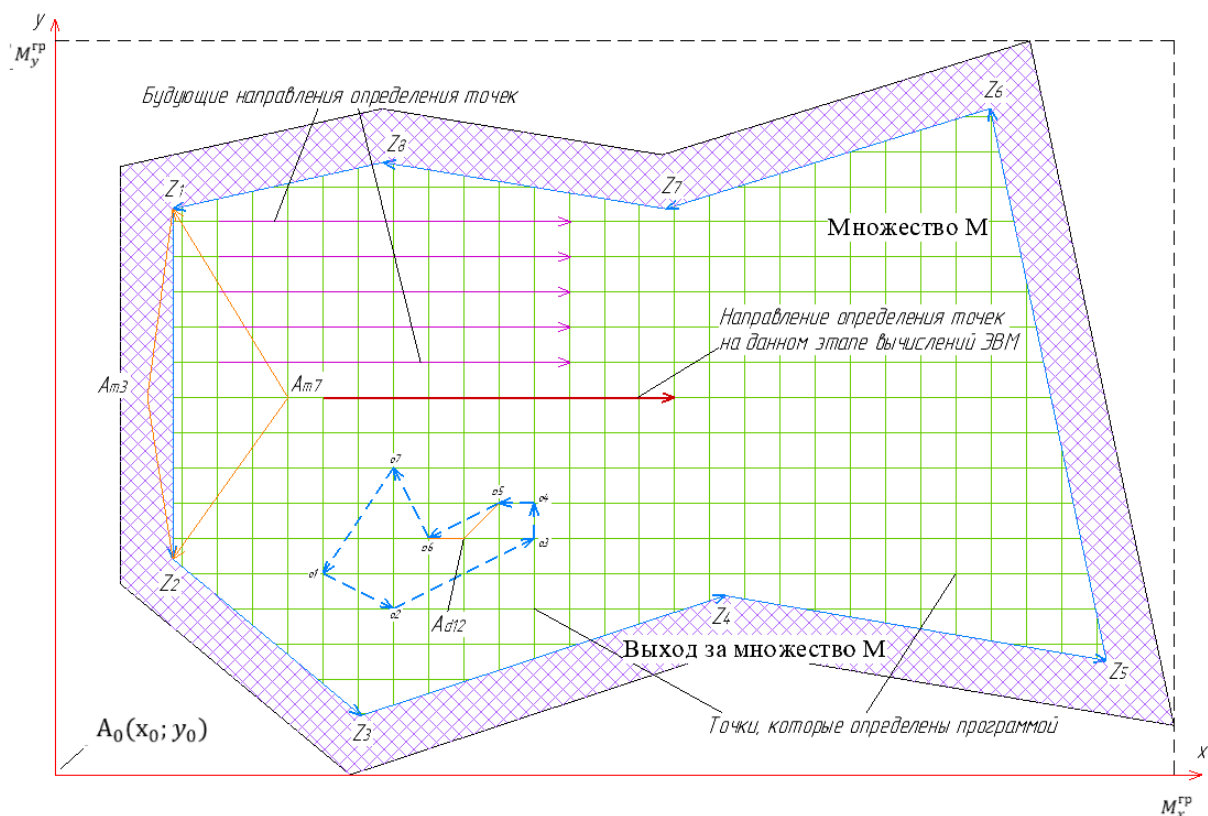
y

$M_y^{гр}$

Будующие направления определения точек

$Z_6$

$Z_8$

$Z_1$

$Z_7$

Множество M

Направление определения точек на данном этапе вычислений ЭВМ

$A_{m3}$

$A_{m7}$

$o7$

$o5$

$o4$

$o6$

$o3$

$o1$

$o2$

$A_{d12}$

$Z_2$

$Z_4$

Выход за множество M

$Z_5$

$Z_3$

$A_0(x_0; y_0)$

Точки, которые определены программой

x

$M_x^{гр}$